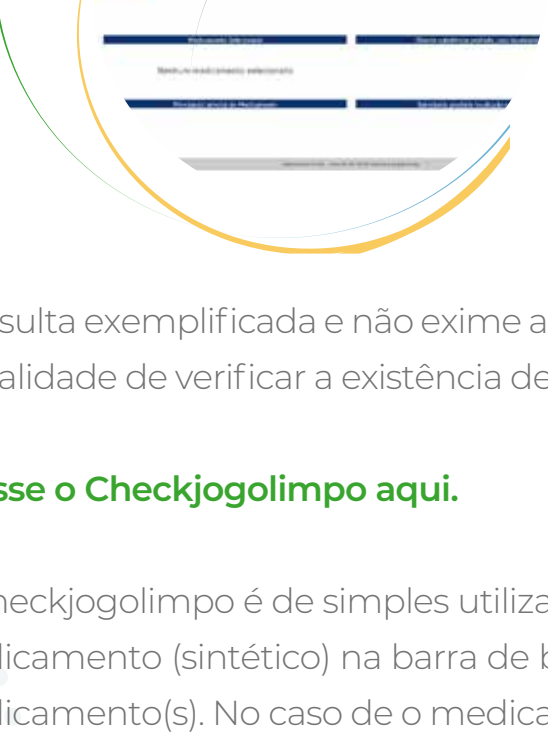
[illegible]

Nenhum medicamento selecionado

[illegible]

sulta exemplificada e não exime a
alidade de verificar a existência de

sse o Checkjogolimpo aqui.

heckjogolimpo é de simples utiliza
licamento (sintético) na barra de b
licamento(s). No caso de o medica